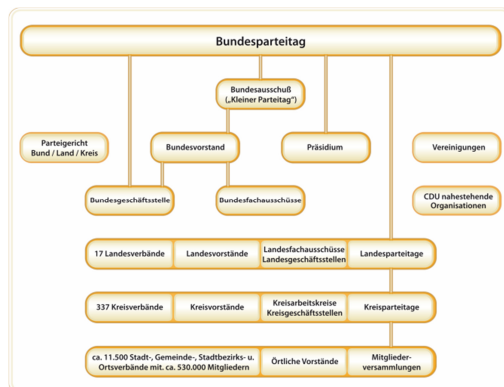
Bundesparteitag

Bundesausschuß („Kleiner Parteitag")

Parteigericht Bund / Land / Kreis

Bundesvorstand

Präsidium

Vereinigungen

Bundesgeschäftsstelle

Bundesfachausschüsse

CDU nahestehende Organisationen

17 Landesverbände

Landesvorstände

Landesfachausschüsse Landesgeschäftsstellen

Landesparteitage

337 Kreisverbände

Kreisvorstände

Kreisarbeitskreise Kreisgeschäftsstellen

Kreisparteitage

ca. 11.500 Stadt-, Gemeinde-, Stadtbezirks- u. Ortsverbände mit. ca. 530.000 Mitgliedern

Örtliche Vorstände

Mitgliederversammlungen